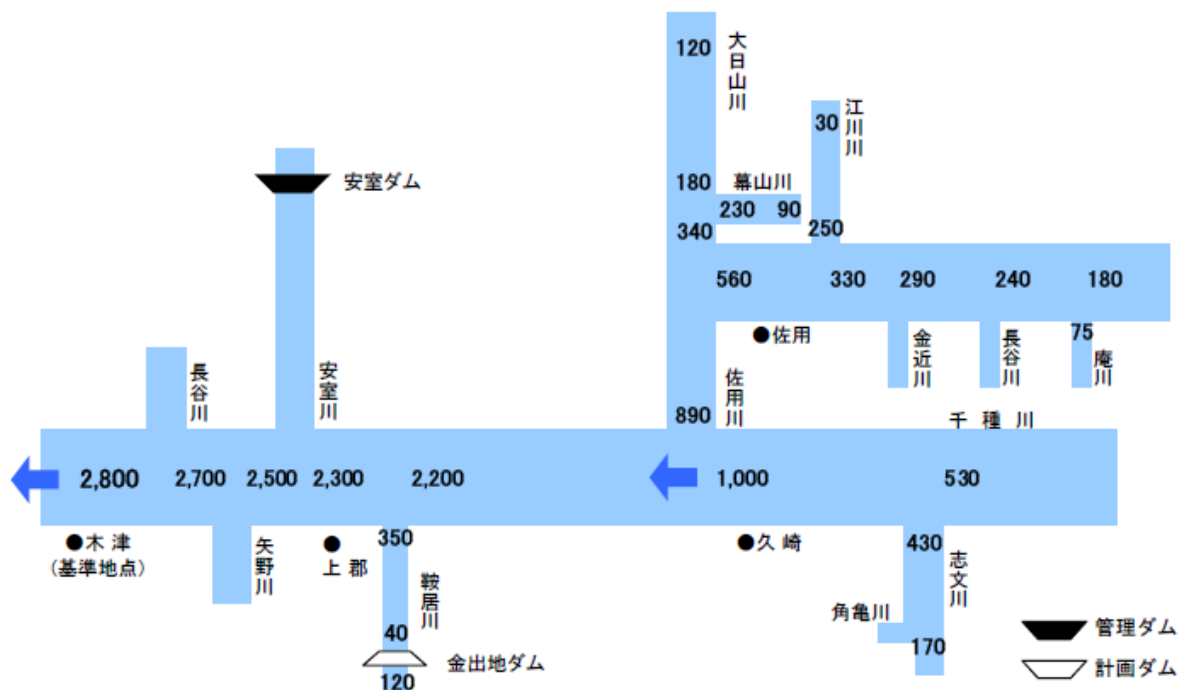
120
大日山川
江川川
30
安室ダム
180
幕山川
230
90
340
250
560
330
290
240
180
●佐用
75
金近川
長谷川
庵川
長谷川
安室川
佐用川
890
千種川
2,800
2,700
2,500
2,300
2,200
1,000
530
●木津
(基準地点)
矢野川
●
上郡
350
●久崎
430
志文川
鞍居川
角亀川
40
170
管理ダム
金出地ダム
計画ダム
120